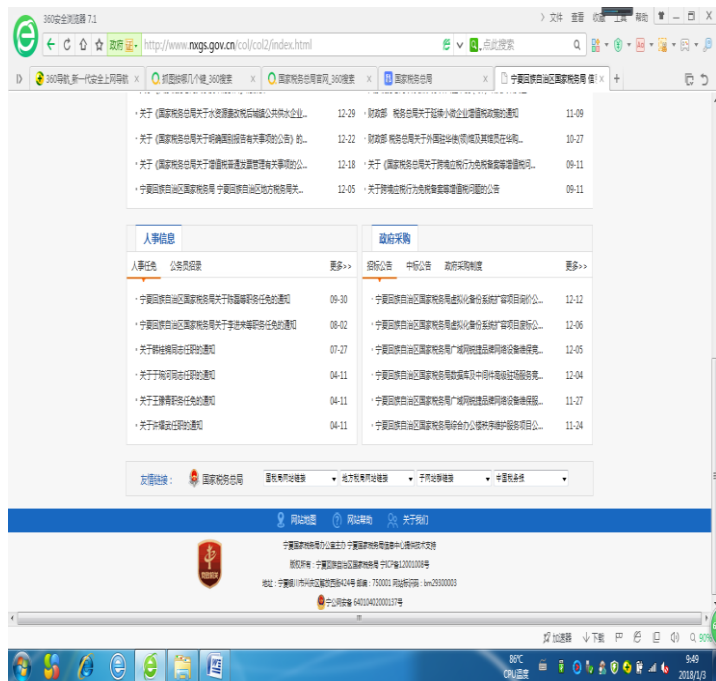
360安全浏览器 7.1

文件 查看 收藏 工具 帮助

政府 http://www.nxgs.gov.cn/col/col2/index.html

点此搜索

360导航_新一代安全上网导航 ×
抓图按哪几个键_360搜索 ×
国家税务总局官网_360搜索 ×
国家税务总局 ×
宁夏回族自治区国家税务局 信 ×

· 关于《国家税务总局关于水资源费改税后城镇公共供水企业... 12-29
· 关于《国家税务总局关于明确国别报告有关事项的公告》的... 12-22
· 关于《国家税务总局关于增值税普通发票管理有关事项的公... 12-18
· 宁夏回族自治区国家税务局 宁夏回族自治区地方税务局关... 12-05

· 财政部 税务总局关于延续小微企业增值税政策的通知 11-09
· 财政部 税务总局关于外国驻华使(领)馆及其馆员在华购... 10-27
· 关于《国家税务总局关于跨境应税行为免税备案等增值税问... 09-11
· 关于跨境应税行为免税备案等增值税问题的公告 09-11

人事信息

人事任免 公务员招录 更多>>

· 宁夏回族自治区国家税务局关于陈磊等职务任免的通知 09-30
· 宁夏回族自治区国家税务局关于李进来等职务任免的通知 08-02
· 关于郭桂梅同志任职的通知 07-27
· 关于于晓明同志任职的通知 04-11
· 关于王彦等职务任免的通知 04-11
· 关于许瑾波任职的通知 04-11

政府采购

招标公告 中标公告 政府采购制度 更多>>

· 宁夏回族自治区国家税务局虚拟化备份系统扩容项目询价公... 12-12
· 宁夏回族自治区国家税务局虚拟化备份系统扩容项目废标公... 12-06
· 宁夏回族自治区国家税务局广域网线路及网络设备维保竞... 12-05
· 宁夏回族自治区国家税务局数据库及中间件高级驻场服务竞... 12-04
· 宁夏回族自治区国家税务局广域网线路及网络设备维保服... 11-27
· 宁夏回族自治区国家税务局综合办公楼物业服务项目公... 11-24

友情链接： 国家税务总局 国税局网站链接 地方税务局网站链接 干部培训链接 中国税务报

网站地图 网站帮助 关于我们

宁夏回族自治区国家税务局办公室主办 宁夏回族自治区国家税务局信息中心提供技术支持

版权所有：宁夏回族自治区国家税务局 宁ICP备12001008号

地址：宁夏银川市兴庆区解放西街424号 邮编：750001 网站标识码：bm29300003

宁公网安备 64010402000157号

加速器 下载

89°C CPU温度

9:49 2018/1/3